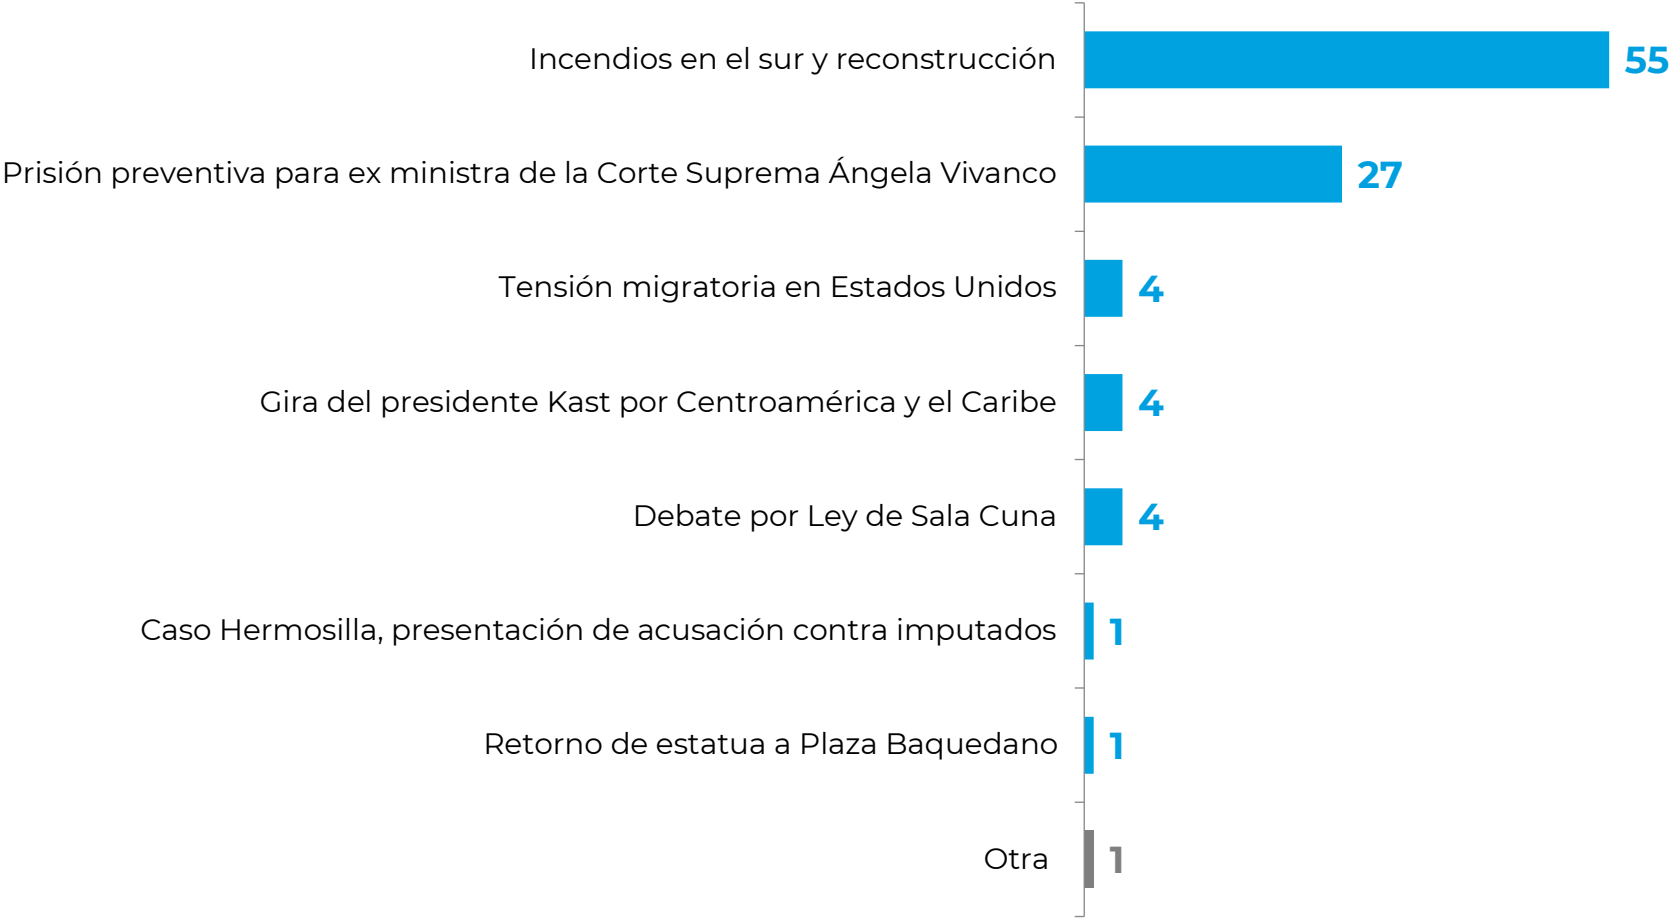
Incendios en el sur y reconstrucción 55
Prisión preventiva para ex ministra de la Corte Suprema Ángela Vivanco 27
Tensión migratoria en Estados Unidos 4
Gira del presidente Kast por Centroamérica y el Caribe 4
Debate por Ley de Sala Cuna 4
Caso Hermosilla, presentación de acusación contra imputados 1
Retorno de estatua a Plaza Baquedano 1
Otra 1